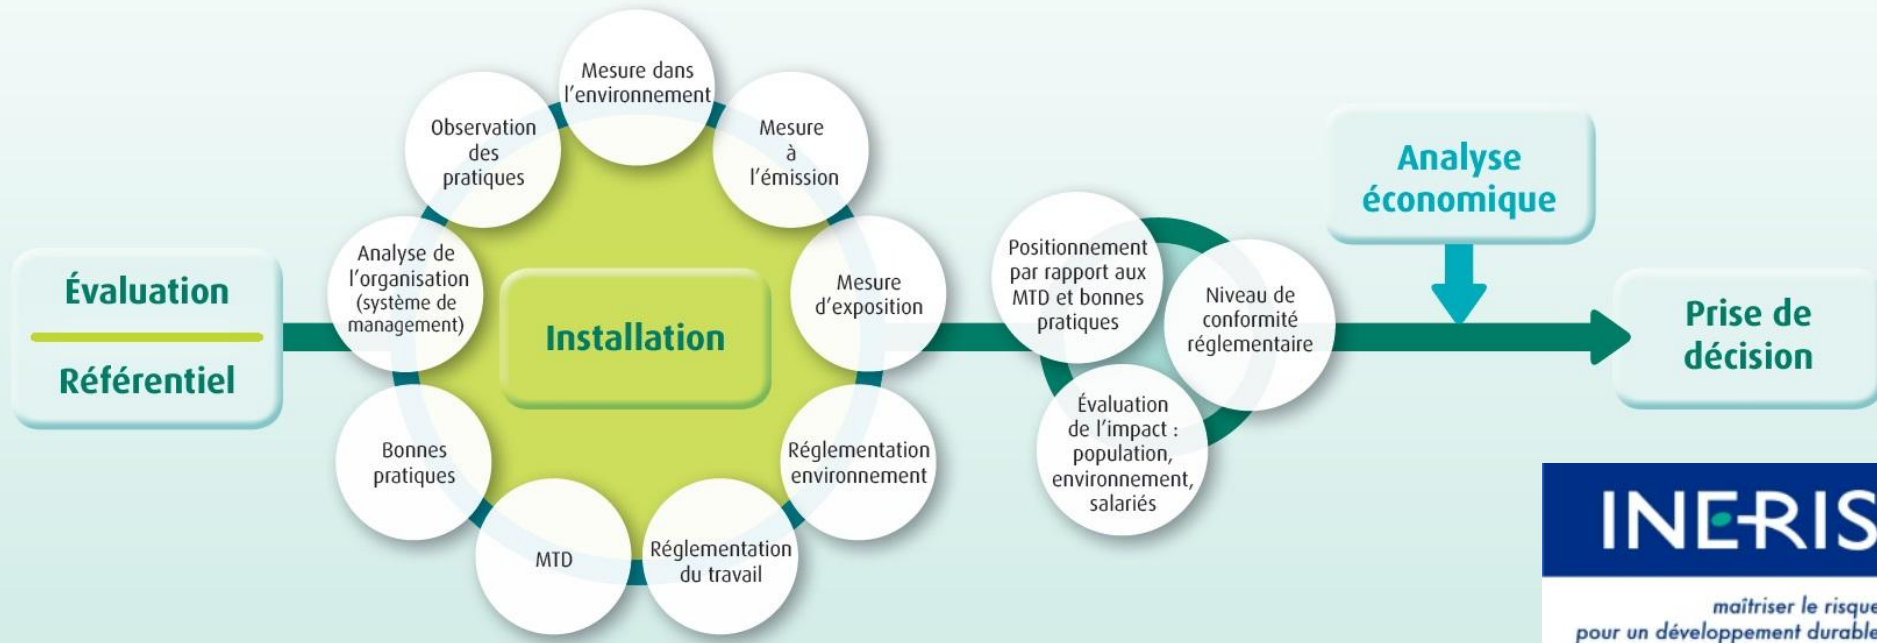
Évaluation

Référentiel

Mesure dans l'environnement

Mesure à l'émission

Mesure d'exposition

Réglementation environnement

Réglementation du travail

MTD

Bonnes pratiques

Analyse de l'organisation (système de management)

Observation des pratiques

Installation

Positionnement par rapport aux MTD et bonnes pratiques

Niveau de conformité réglementaire

Évaluation de l'impact : population, environnement, salariés

Analyse économique

Prise de décision

INERIS

maîtriser le risque pour un développement durable